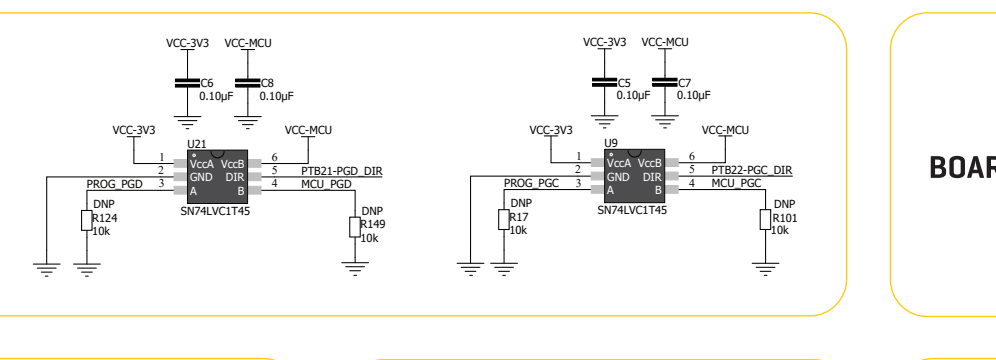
VCC-3V3 VCC-MCU
C6 0.10µF
C8 0.10µF
VCC-3V3
VCC-MCU
U21
1 VccA VccB 6
2 GND DIR 5
3 A B 4
PTB21-PGD_DIR
PROG_PGD
MCU_PGD
SN74LVC1T45
DNP R124 10k
DNP R149 10k

VCC-3V3 VCC-MCU
C5 0.10µF
C7 0.10µF
VCC-3V3
VCC-MCU
U9
1 VccA VccB 6
2 GND DIR 5
3 A B 4
PTB22-PGC_DIR
PROG_PGC
MCU_PGC
SN74LVC1T45
DNP R17 10k
DNP R101 10k

BOAR